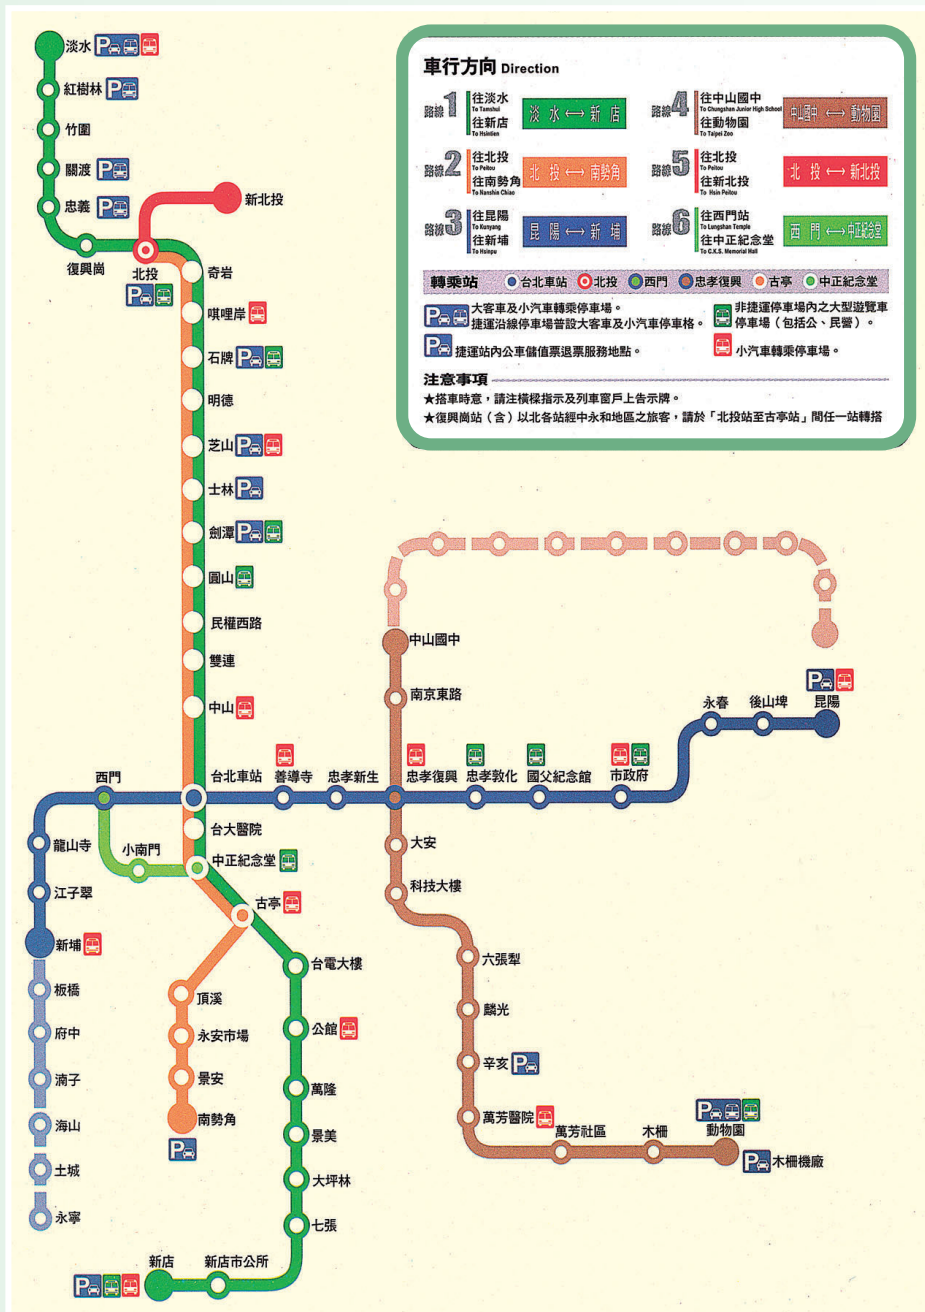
車行方向 Direction

路線1 往淡水 To Tamshui 往新店 To Hsintien 淡 水 ⟷ 新 店

路線2 往北投 To Peitou 往南勢角 To Nanshih Chiao 北 投 ⟷ 南勢角

路線3 往昆陽 To Kunyang 往新埔 To Hsinpu 昆 陽 ⟷ 新 埔

路線4 往中山國中 To Chungshan Junior High School 往動物園 To Taipei Zoo 中山國中 ⟷ 動物園

路線5 往北投 To Peitou 往新北投 To Hsin Peitou 北 投 ⟷ 新北投

路線6 往西門站 To Lungshan Temple 往中正紀念堂 To C.K.S. Memorial Hall 西 門 ⟷ 中正紀念堂

轉乘站 台北車站 北投 西門 忠孝復興 古亭 中正紀念堂

大客車及小汽車轉乘停車場。捷運沿線停車場皆設大客車及小汽車停車格。

非捷運停車場內之大型遊覽車停車場（包括公、民營）。

捷運站內公車儲值票退票服務地點。

小汽車轉乘停車場。

注意事項

★搭車時意，請注橫樑指示及列車窗戶上告示牌。

★復興崗站（含）以北各站經中永和地區之旅客，請於「北投站至古亭站」間任一站轉搭

淡水
紅樹林
竹圍
關渡
忠義
復興崗
北投
新北投
奇岩
唭哩岸
石牌
明德
芝山
士林
劍潭
圓山
民權西路
雙連
中山
台北車站
善導寺
忠孝新生
忠孝復興
忠孝敦化
國父紀念館
市政府
永春
後山埤
昆陽
中山國中
南京東路
大安
科技大樓
六張犁
麟光
辛亥
萬芳醫院
萬芳社區
木柵
動物園
木柵機廠
西門
龍山寺
小南門
江子翠
新埔
板橋
府中
湳子
海山
土城
永寧
台大醫院
中正紀念堂
古亭
頂溪
永安市場
景安
南勢角
台電大樓
公館
萬隆
景美
大坪林
七張
新店市公所
新店